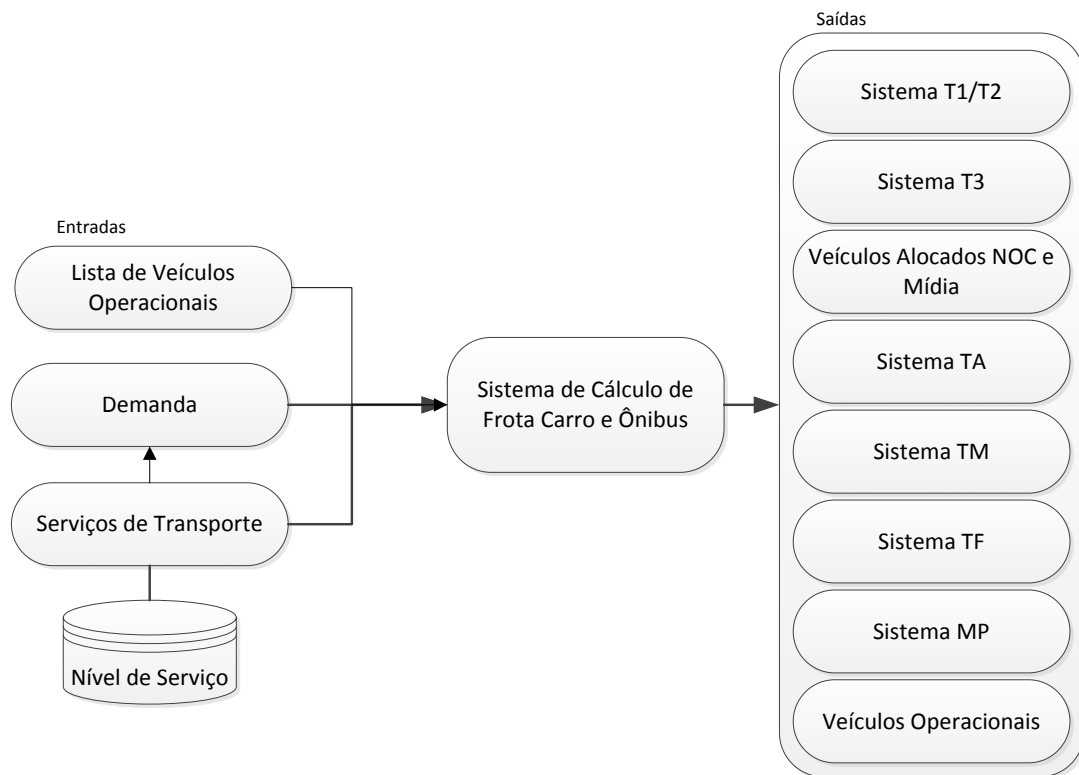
Entradas

Lista de Veículos Operacionais

Demanda

Serviços de Transporte

Nível de Serviço

Sistema de Cálculo de Frota Carro e Ônibus

Saídas

Sistema T1/T2

Sistema T3

Veículos Alocados NOC e Mídia

Sistema TA

Sistema TM

Sistema TF

Sistema MP

Veículos Operacionais